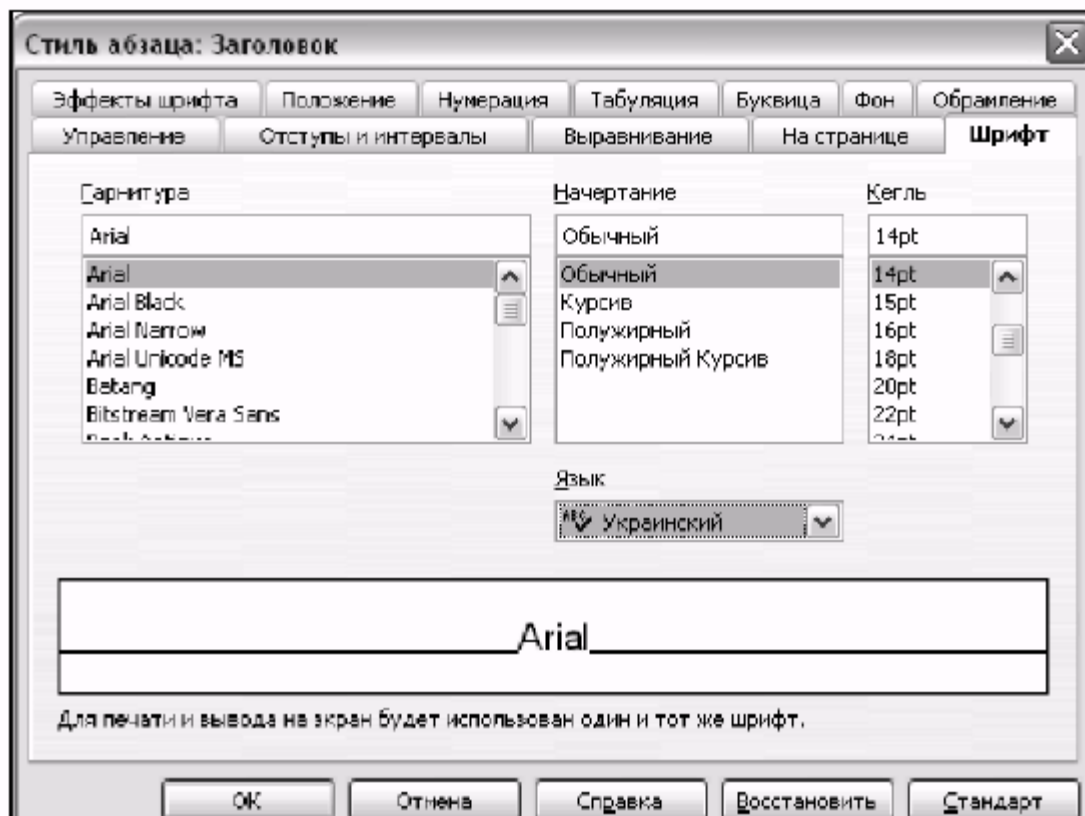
Стиль абзаца: Заголовок

Эффекты шрифта | Положение | Нумерация | Табуляция | Буквица | Фон | Обрамление
Управление | Отступы и интервалы | Выравнивание | На странице | Шрифт

Гарнитура
Arial
Arial
Arial Black
Arial Narrow
Arial Unicode MS
Batang
Bitstream Vera Sans
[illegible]

Начертание
Обычный
Обычный
Курсив
Полужирный
Полужирный Курсив

Кегль
14pt
14pt
15pt
16pt
18pt
20pt
22pt
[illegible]

Язык
Украинский

Arial

Для печати и вывода на экран будет использован один и тот же шрифт.

OK | Отмена | Справка | Восстановить | Стандарт